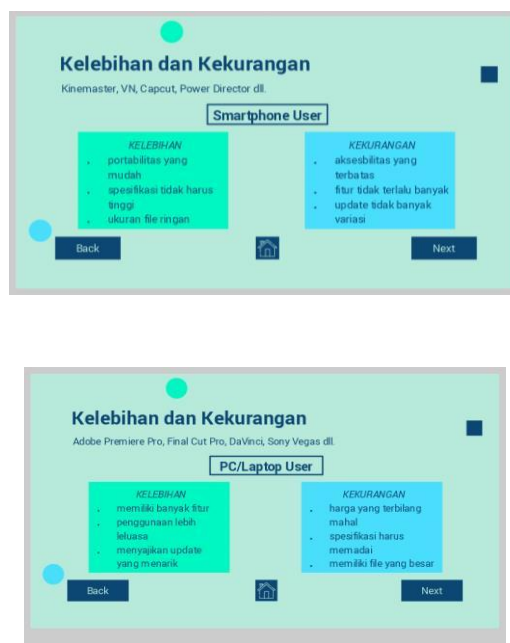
Kelebihan dan Kekurangan

Kinemaster, VN, Capcut, Power Director dll.

Smartphone User

KELEBIHAN
- portabilitas yang mudah
- spesifikasi tidak harus tinggi
- ukuran file ringan

KEKURANGAN
- aksesbilitas yang terbatas
- fitur tidak terlalu banyak
- update tidak banyak variasi

Back

Next

Kelebihan dan Kekurangan

Adobe Premiere Pro, Final Cut Pro, DaVinci, Sony Vegas dll.

PC/Laptop User

KELEBIHAN
- memiliki banyak fitur
- penggunaan lebih leluasa
- menyajikan update yang menarik

KEKURANGAN
- harga yang terbilang mahal
- spesifikasi harus memadai
- memiliki file yang besar

Back

Next